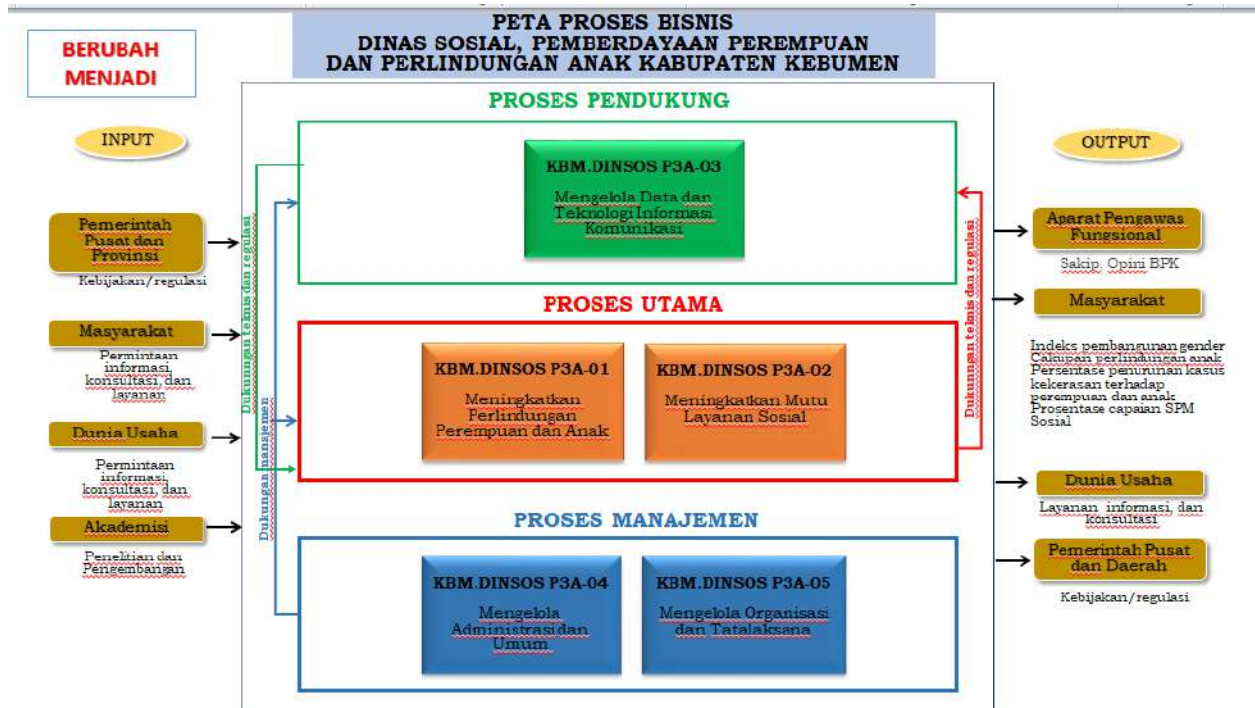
BERUBAH MENJADI

PETA PROSES BISNIS
DINAS SOSIAL, PEMBERDAYAAN PEREMPUAN
DAN PERLINDUNGAN ANAK KABUPATEN KEBUMEN

INPUT

Pemerintah Pusat dan Provinsi
Kebijakan/regulasi

Masyarakat
Permintaan informasi, konsultasi, dan layanan

Dunia Usaha
Permintaan informasi, konsultasi, dan layanan

Akademisi
Penelitian dan Pengembangan

Dukungan teknis dan regulasi

Dukungan manajemen

PROSES PENDUKUNG

KBM.DINSOS P3A-03
Mengelola Data dan Teknologi Informasi Komunikasi

PROSES UTAMA

KBM.DINSOS P3A-01
Meningkatkan Perlindungan Perempuan dan Anak

KBM.DINSOS P3A-02
Meningkatkan Mutu Layanan Sosial

PROSES MANAJEMEN

KBM.DINSOS P3A-04
Mengelola Administrasi dan Umum

KBM.DINSOS P3A-05
Mengelola Organisasi dan Tatalaksana

Dukungan teknis dan regulasi

OUTPUT

Aparat Pengawas Fungsional
Sakip, Opini BPK

Masyarakat
Indeks pembangunan gender
Cakupan perlindungan anak
Persentase penurunan kasus kekerasan terhadap perempuan dan anak
Prosentase capaian SPM Sosial

Dunia Usaha
Layanan informasi, dan konsultasi

Pemerintah Pusat dan Daerah
Kebijakan/regulasi